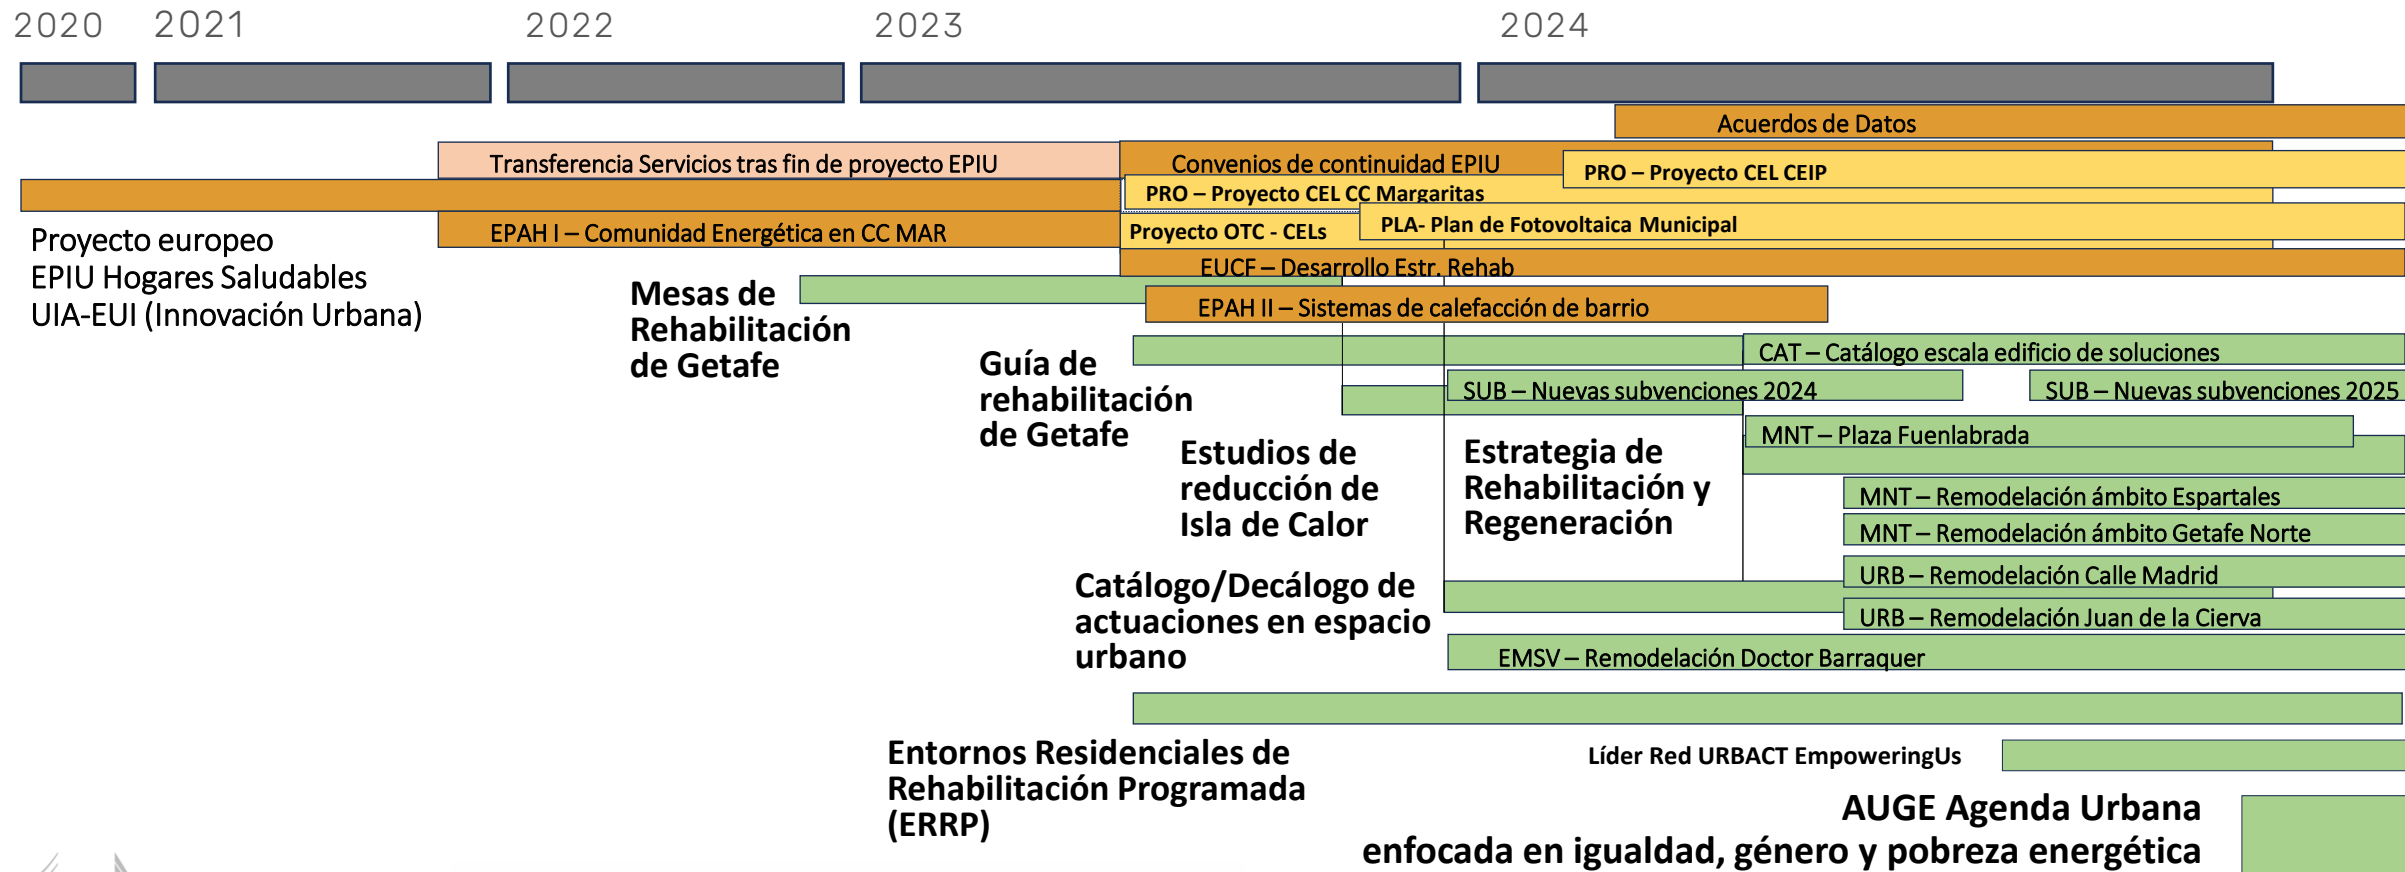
2020 2021 2022 2023 2024

Acuerdos de Datos

Transferencia Servicios tras fin de proyecto EPIU

Convenios de continuidad EPIU

PRO – Proyecto CEL CEIP

PRO – Proyecto CEL CC Margaritas

Proyecto europeo
EPIU Hogares Saludables
UIA-EUI (Innovación Urbana)

EPAH I – Comunidad Energética en CC MAR

Proyecto OTC - CELs

PLA- Plan de Fotovoltaica Municipal

EUCF – Desarrollo Estr. Rehab

Mesas de Rehabilitación de Getafe

EPAH II – Sistemas de calefacción de barrio

CAT – Catálogo escala edificio de soluciones

Guía de rehabilitación de Getafe

SUB – Nuevas subvenciones 2024

SUB – Nuevas subvenciones 2025

MNT – Plaza Fuenlabrada

Estudios de reducción de Isla de Calor

Estrategia de Rehabilitación y Regeneración

MNT – Remodelación ámbito Espartales

MNT – Remodelación ámbito Getafe Norte

URB – Remodelación Calle Madrid

Catálogo/Decálogo de actuaciones en espacio urbano

URB – Remodelación Juan de la Cierva

EMSV – Remodelación Doctor Barraquer

Entornos Residenciales de Rehabilitación Programada (ERRP)

Líder Red URBACT EmpoweringUs

AUGE Agenda Urbana
enfocada en igualdad, género y pobreza energética